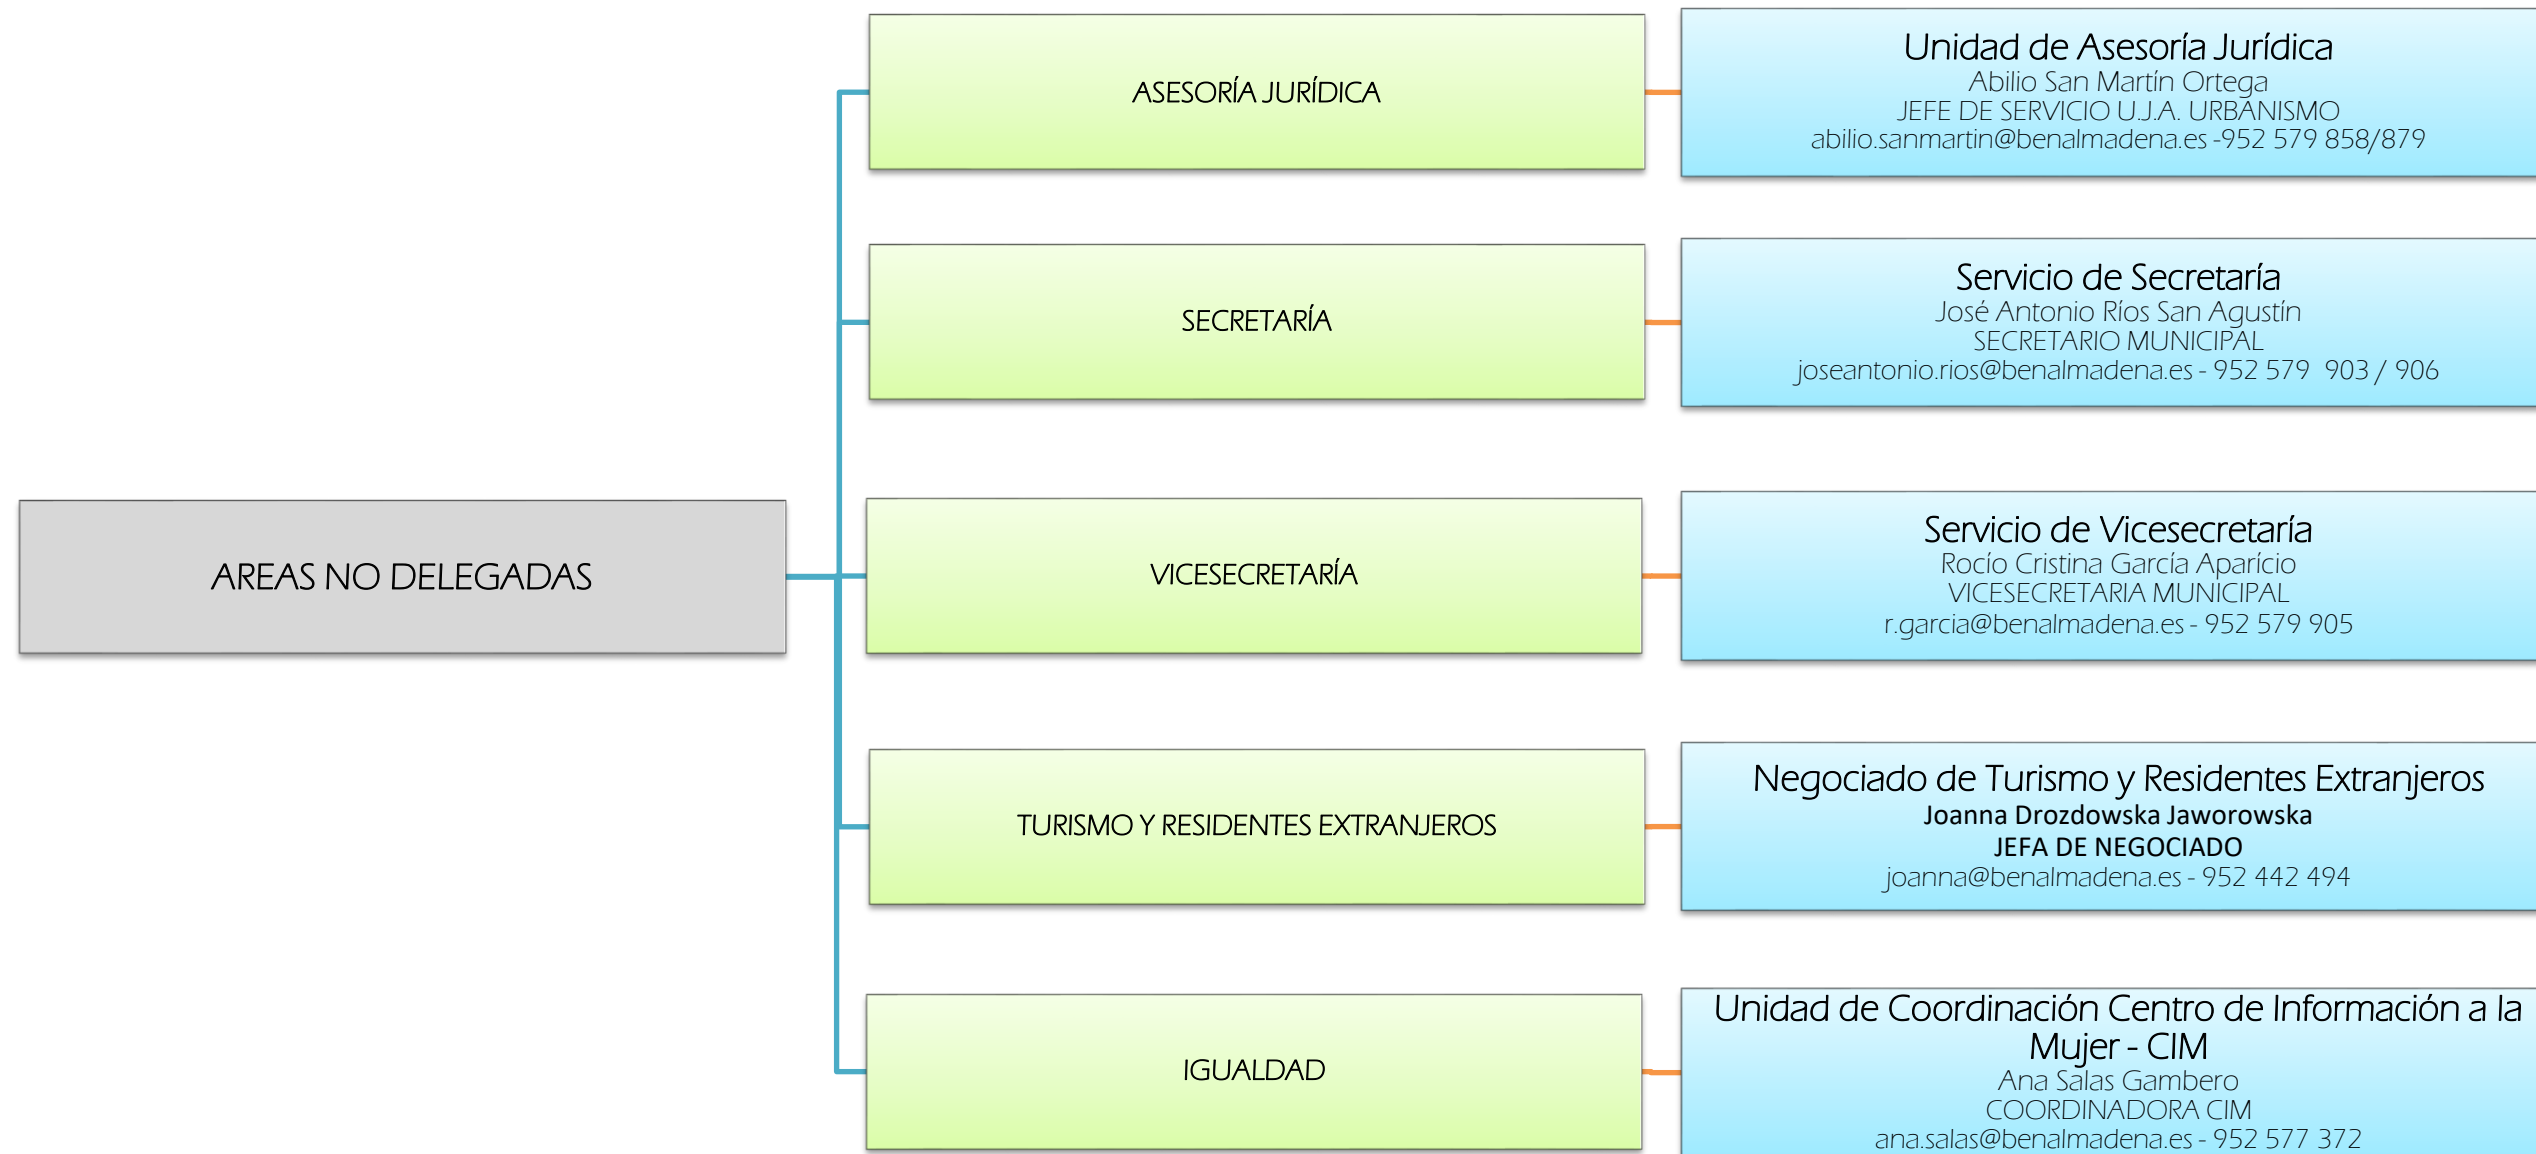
AREAS NO DELEGADAS

ASESORÍA JURÍDICA

Unidad de Asesoría Jurídica
Abilio San Martín Ortega
JEFE DE SERVICIO U.J.A. URBANISMO
abilio.sanmartin@benalmadena.es -952 579 858/879

SECRETARÍA

Servicio de Secretaría
José Antonio Ríos San Agustín
SECRETARIO MUNICIPAL
joseantonio.rios@benalmadena.es - 952 579 903 / 906

VICESECRETARÍA

Servicio de Vicesecretaría
Rocío Cristina García Aparicio
VICESECRETARIA MUNICIPAL
r.garcia@benalmadena.es - 952 579 905

TURISMO Y RESIDENTES EXTRANJEROS

Negociado de Turismo y Residentes Extranjeros
Joanna Drozdowska Jaworowska
JEFA DE NEGOCIADO
joanna@benalmadena.es - 952 442 494

IGUALDAD

Unidad de Coordinación Centro de Información a la Mujer - CIM
Ana Salas Gambero
COORDINADORA CIM
ana.salas@benalmadena.es - 952 577 372